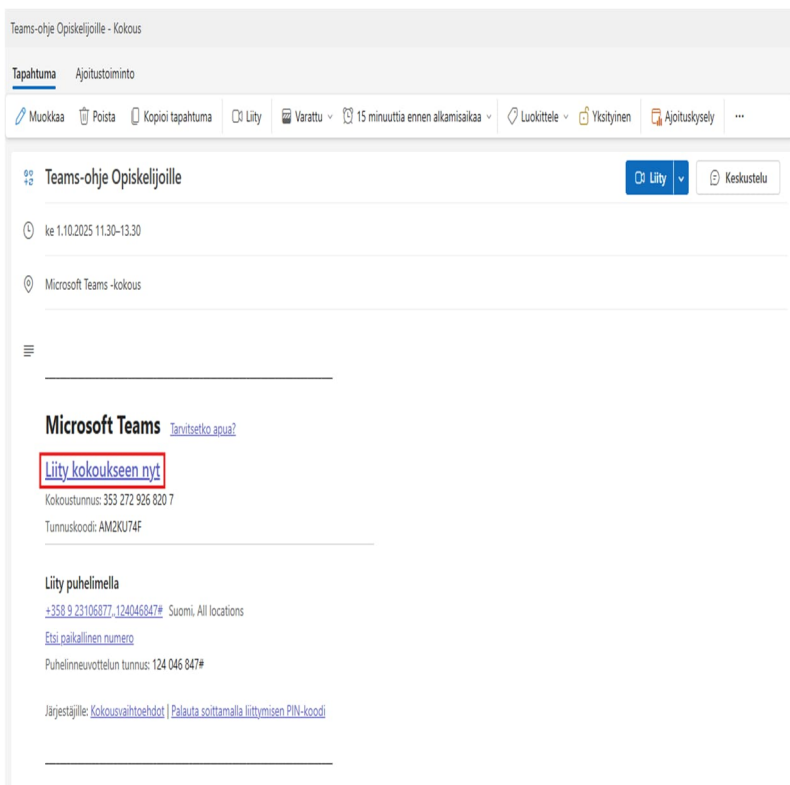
Teams-ohje Opiskelijoille - Kokous

Tapahtuma Ajoitustoiminto

Muokkaa Poista Kopioi tapahtuma Liity Varattu 15 minuuttia ennen alkamisaikaa Luokittele Yksityinen Ajoituskysely ···

Teams-ohje Opiskelijoille

Liity Keskustelu

ke 1.10.2025 11.30–13.30

Microsoft Teams -kokous

Microsoft Teams Tarvitsetko apua?

Liity kokoukseen nyt

Kokoustunnus: 353 272 926 820 7

Tunnuskoodi: AM2KU74F

Liity puhelimella

+358 9 23106877,,124046847# Suomi, All locations

Etsi paikallinen numero

Puhelinneuvottelun tunnus: 124 046 847#

Järjestäjille: Kokousvaihtoehdot | Palauta soittamalla liittymisen PIN-koodi